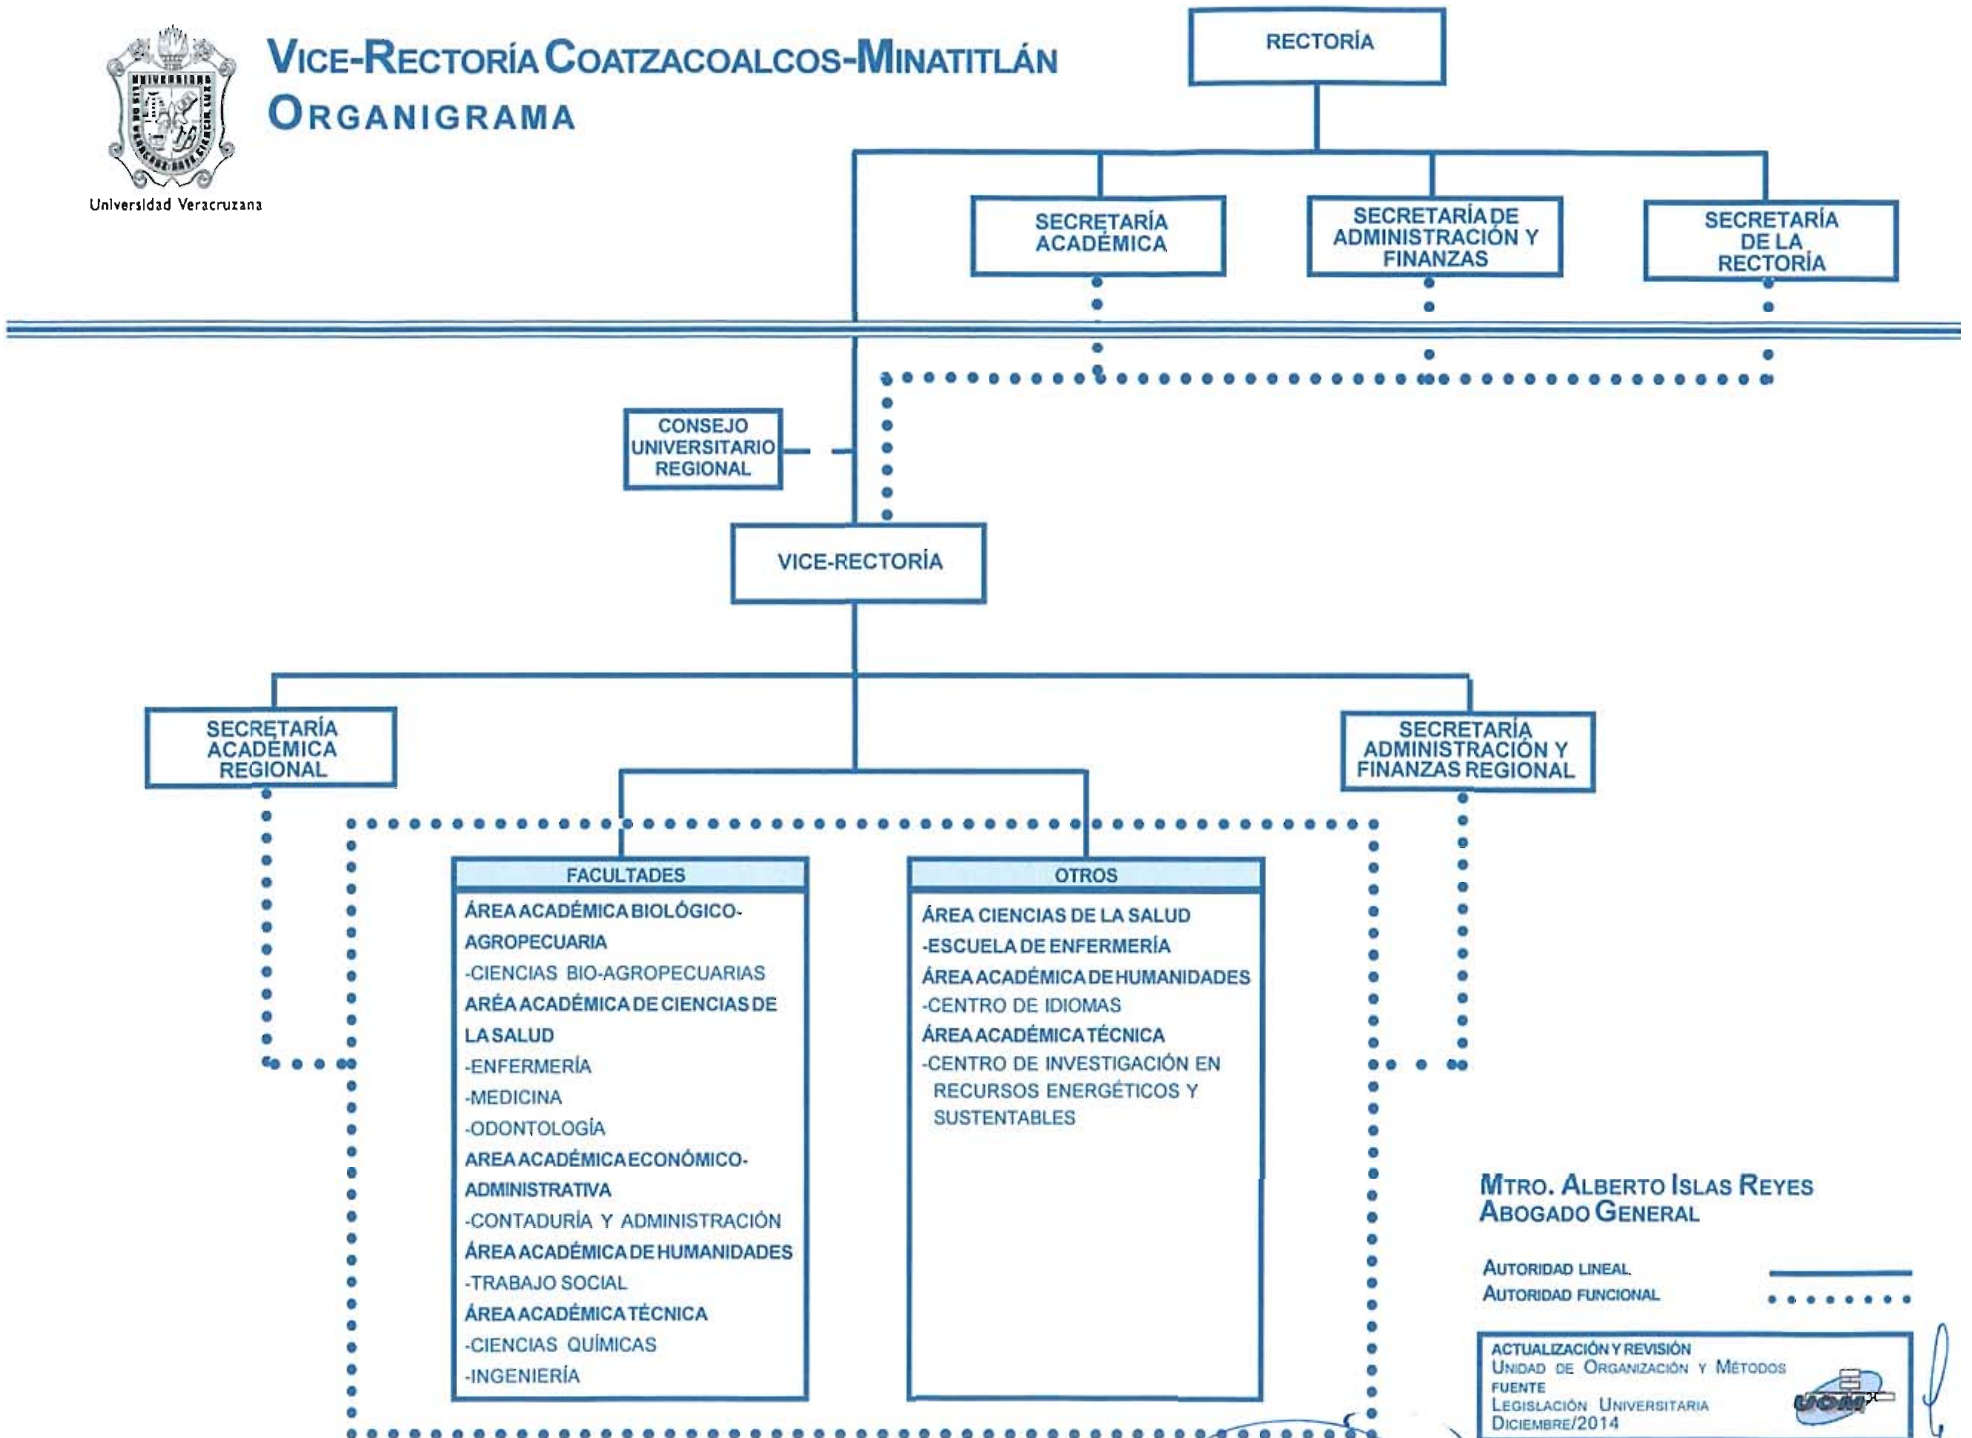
Universidad Veracruzana

VICE-RECTORÍA COATZACOALCOS-MINATITLÁN
ORGANIGRAMA

RECTORÍA

SECRETARÍA ACADÉMICA

SECRETARÍA DE ADMINISTRACIÓN Y FINANZAS

SECRETARÍA DE LA RECTORÍA

CONSEJO UNIVERSITARIO REGIONAL

VICE-RECTORÍA

SECRETARÍA ACADÉMICA REGIONAL

SECRETARÍA ADMINISTRACIÓN Y FINANZAS REGIONAL

| FACULTADES |
|---|
| ÁREA ACADÉMICA BIOLÓGICO-AGROPECUARIA |
| -CIENCIAS BIO-AGROPECUARIAS |
| ARÉA ACADÉMICA DE CIENCIAS DE LA SALUD |
| -ENFERMERÍA |
| -MEDICINA |
| -ODONTOLOGÍA |
| AREA ACADÉMICA ECONÓMICO-ADMINISTRATIVA |
| -CONTADURÍA Y ADMINISTRACIÓN |
| ÁREA ACADÉMICA DE HUMANIDADES |
| -TRABAJO SOCIAL |
| ÁREA ACADÉMICA TÉCNICA |
| -CIENCIAS QUÍMICAS |
| -INGENIERÍA |

| OTROS |
|---|
| ÁREA CIENCIAS DE LA SALUD |
| -ESCUELA DE ENFERMERÍA |
| ÁREA ACADÉMICA DE HUMANIDADES |
| -CENTRO DE IDIOMAS |
| ÁREA ACADÉMICA TÉCNICA |
| -CENTRO DE INVESTIGACIÓN EN RECURSOS ENERGÉTICOS Y SUSTENTABLES |

MTRO. ALBERTO ISLAS REYES
ABOGADO GENERAL

AUTORIDAD LINEAL
AUTORIDAD FUNCIONAL

ACTUALIZACIÓN Y REVISIÓN
UNIDAD DE ORGANIZACIÓN Y MÉTODOS
FUENTE
LEGISLACIÓN UNIVERSITARIA
DICIEMBRE/2014
UOM